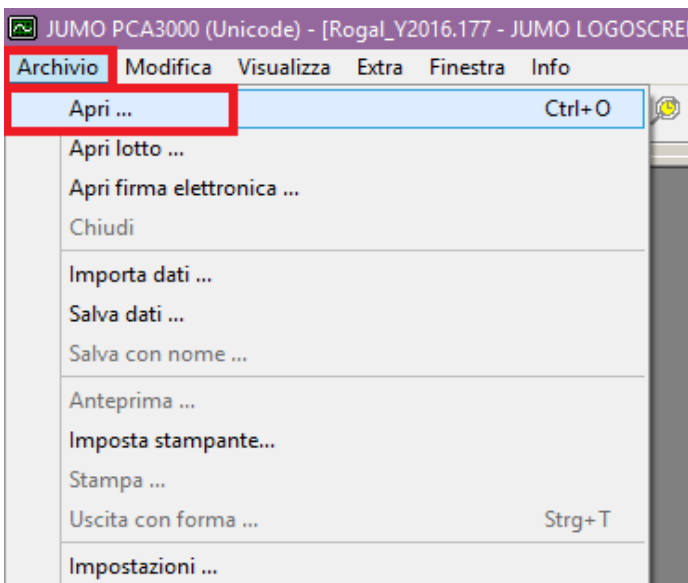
JUMO PCA3000 (Unicode) - [Rogal_Y2016.177 - JUMO LOGOSCRE

Archivio Modifica Visualizza Extra Finestra Info

Apri ... Ctrl+O
Apri lotto ...
Apri firma elettronica ...
Chiudi
Importa dati ...
Salva dati ...
Salva con nome ...
Anteprima ...
Imposta stampante...
Stampa ...
Uscita con forma ... Strg+T
Impostazioni ...